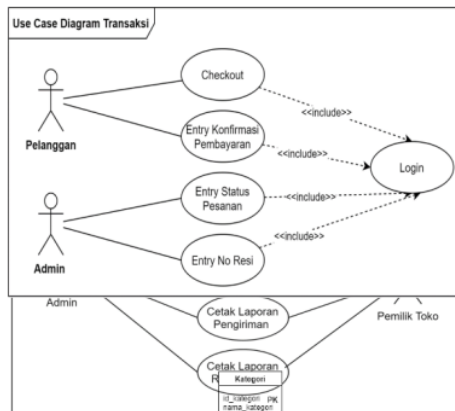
Use Case Diagram Transaksi

Checkout

<<include>>

Entry Konfirmasi Pembayaran

<<include>>

Pelanggan

Login

Entry Status Pesanan

<<include>>

<<include>>

Entry No Resi

Admin

Admin

Cetak Laporan Pengiriman

Pemilik Toko

Cetak Laporan R

Kategori

id_kategori PK

nama_kategori